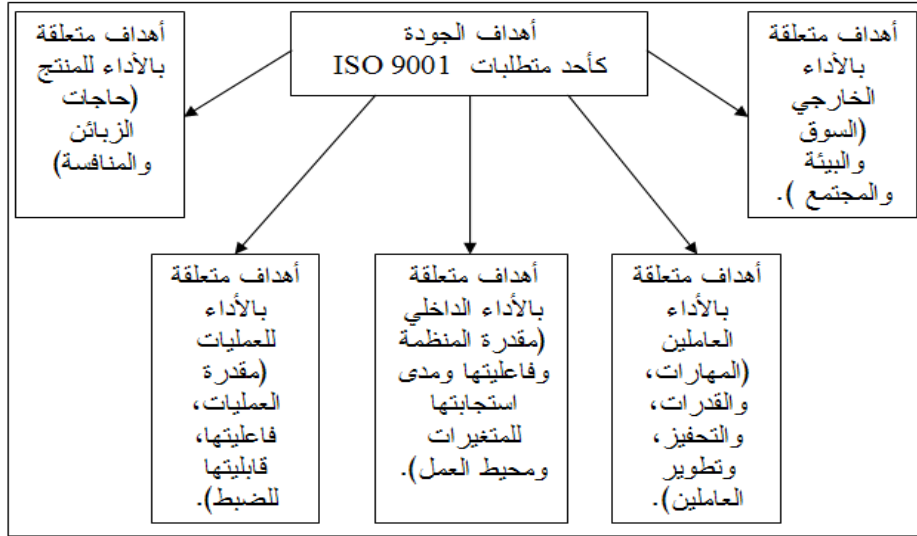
أهداف الجودة
كأحد متطلبات ISO 9001

أهداف متعلقة بالأداء الخارجي (السوق والبيئة والمجتمع ).

أهداف متعلقة بالأداء للمنتج (حاجات الزبائن والمنافسة)

أهداف متعلقة بالأداء العاملين (المهارات، والقدرات، والتحفيز، وتطوير العاملين).

أهداف متعلقة بالأداء الداخلي (مقدرة المنظمة وفاعليتها ومدى استجابتها للمتغيرات ومحيط العمل).

أهداف متعلقة بالأداء للعمليات (مقدرة العمليات، فاعليتها، قابليتها للضبط).